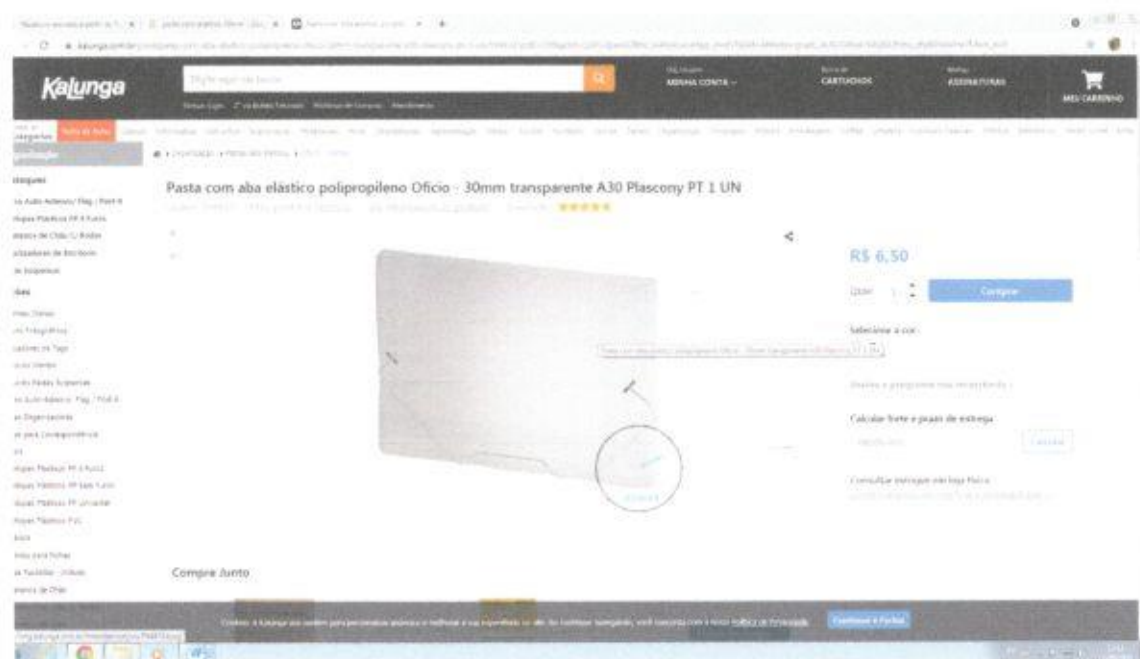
Kalunga

Digite aqui sua busca

MINHA CONTA

CARTUCHOS

ASSINATURAS

MEU CARRINHO

Volta às Aulas

Pasta com aba elástico polipropileno Ofício - 30mm transparente A30 Plascony PT 1 UN

R$ 6,50

Comprar

Selecionar a cor:

Calcular frete e prazo de entrega

Calcular

Consultar estoque em loja física

Compre Junto

Continuar e Fechar